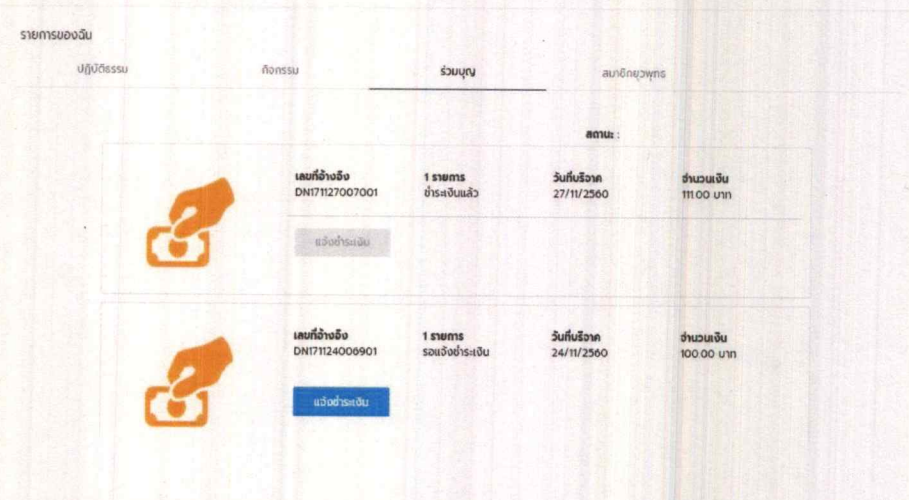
รายการของฉัน

ปฏิบัติธรรม

กิจกรรม

ร่วมบุญ

สมาชิกยุวพุทธ

สถานะ :

เลขที่อ้างอิง
DN171127007001

1 รายการ
ชำระเงินแล้ว

วันที่บริจาค
27/11/2560

จำนวนเงิน
111.00 บาท

แจ้งชำระเงิน

เลขที่อ้างอิง
DN171124006901

1 รายการ
รอแจ้งชำระเงิน

วันที่บริจาค
24/11/2560

จำนวนเงิน
100.00 บาท

แจ้งชำระเงิน